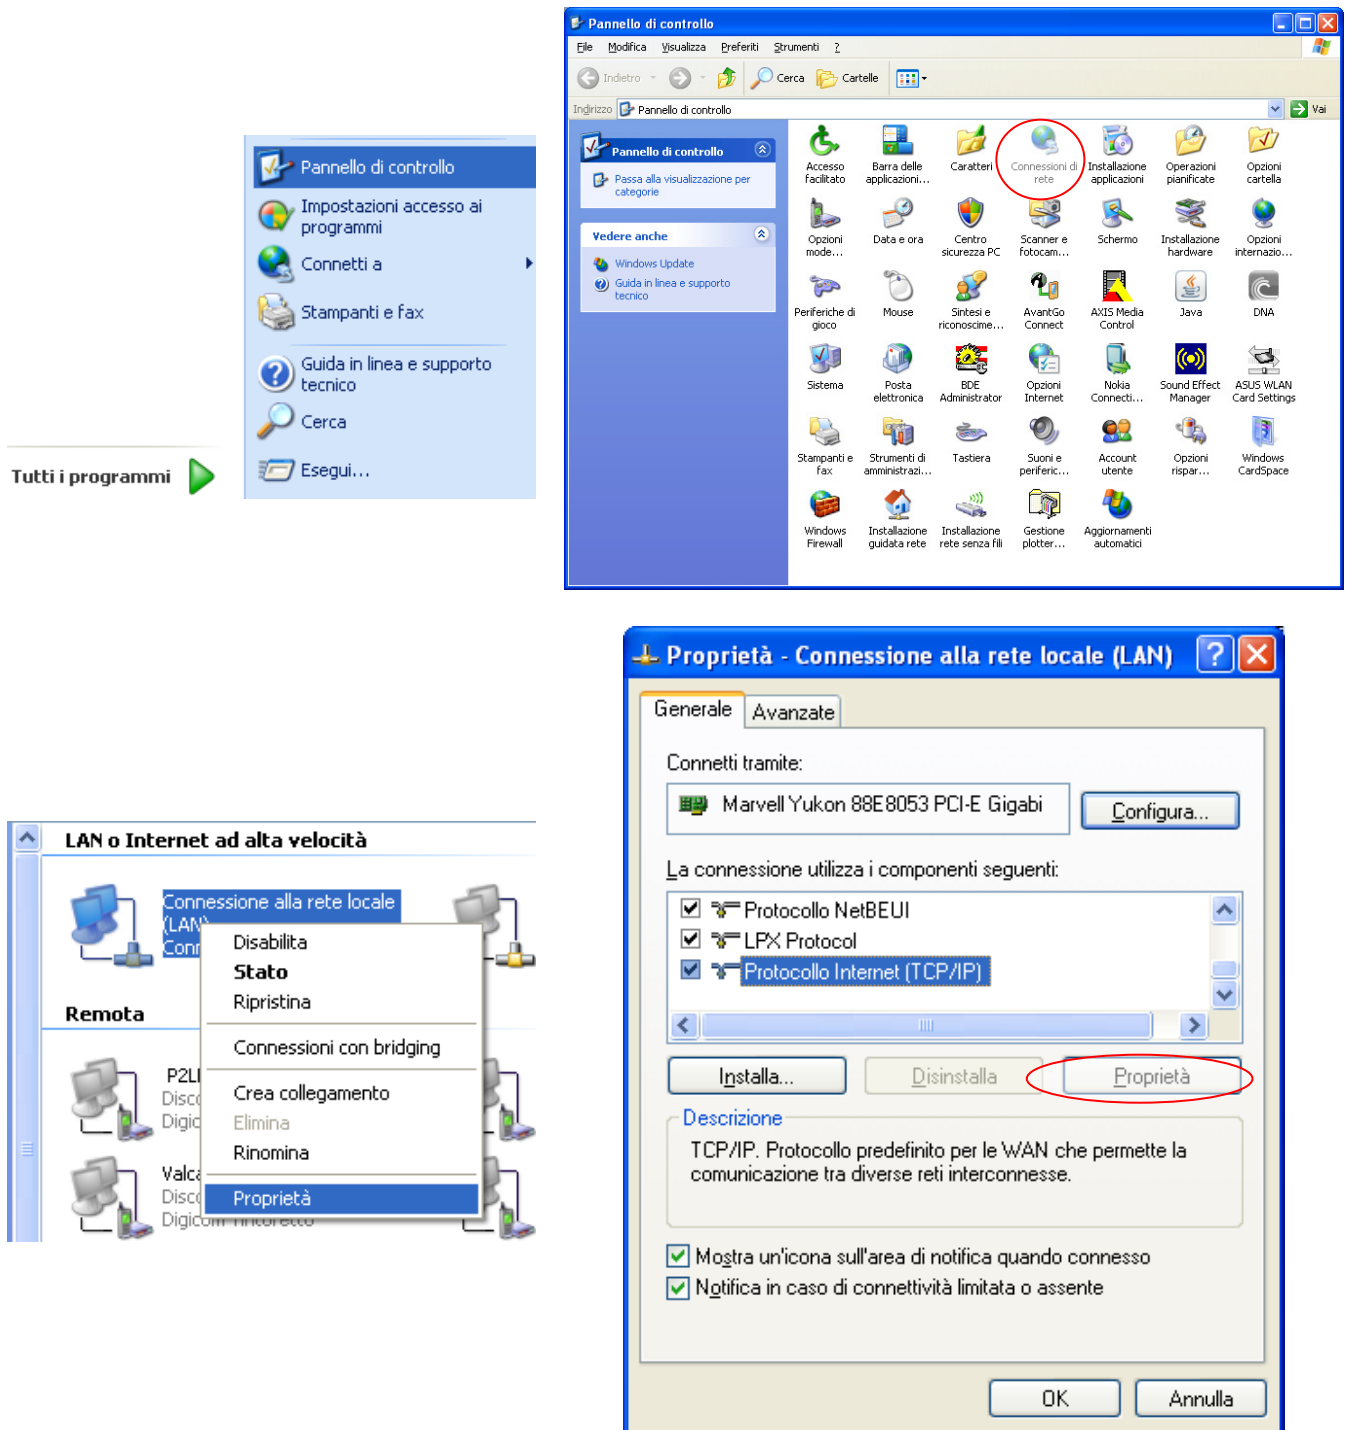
Pannello di controllo
Impostazioni accesso ai programmi
Connetti a
Stampanti e fax
Guida in linea e supporto tecnico
Cerca
Esegui...
Tutti i programmi

Pannello di controllo
File Modifica Visualizza Preferiti Strumenti ?
Indietro Cerca Cartelle
Indirizzo Pannello di controllo Vai

Pannello di controllo
Passa alla visualizzazione per categorie
Vedere anche
Windows Update
Guida in linea e supporto tecnico

Accesso facilitato
Barra delle applicazioni...
Caratteri
Connessioni di rete
Installazione applicazioni
Operazioni pianificate
Opzioni cartella
Opzioni mode...
Data e ora
Centro sicurezza PC
Scanner e fotocam...
Schermo
Installazione hardware
Opzioni internazio...
Periferiche di gioco
Mouse
Sintesi e riconoscime...
AvantGo Connect
AXIS Media Control
Java
DNA
Sistema
Posta elettronica
BDE Administrator
Opzioni Internet
Nokia Connecti...
Sound Effect Manager
ASUS WLAN Card Settings
Stampanti e fax
Strumenti di amministrazi...
Tastiera
Suoni e periferic...
Account utente
Opzioni rispar...
Windows CardSpace
Windows Firewall
Installazione guidata rete
Installazione rete senza fili
Gestione plotter...
Aggiornamenti automatici

LAN o Internet ad alta velocità
Connessione alla rete locale (LAN)
Conn
Remota
P2L
Disc
Digic
Valc
Disc
Digicom
Disabilita
Stato
Ripristina
Connessioni con bridging
Crea collegamento
Elimina
Rinomina
Proprietà

Proprietà - Connessione alla rete locale (LAN)
Generale
Avanzate
Connetti tramite:
Marvell Yukon 88E8053 PCI-E Gigabi
Configura...
La connessione utilizza i componenti seguenti:
Protocollo NetBEUI
LPX Protocol
Protocollo Internet (TCP/IP)
Installa...
Disinstalla
Proprietà
Descrizione
TCP/IP. Protocollo predefinito per le WAN che permette la comunicazione tra diverse reti interconnesse.
Mostra un'icona sull'area di notifica quando connesso
Notifica in caso di connettività limitata o assente
OK
Annulla